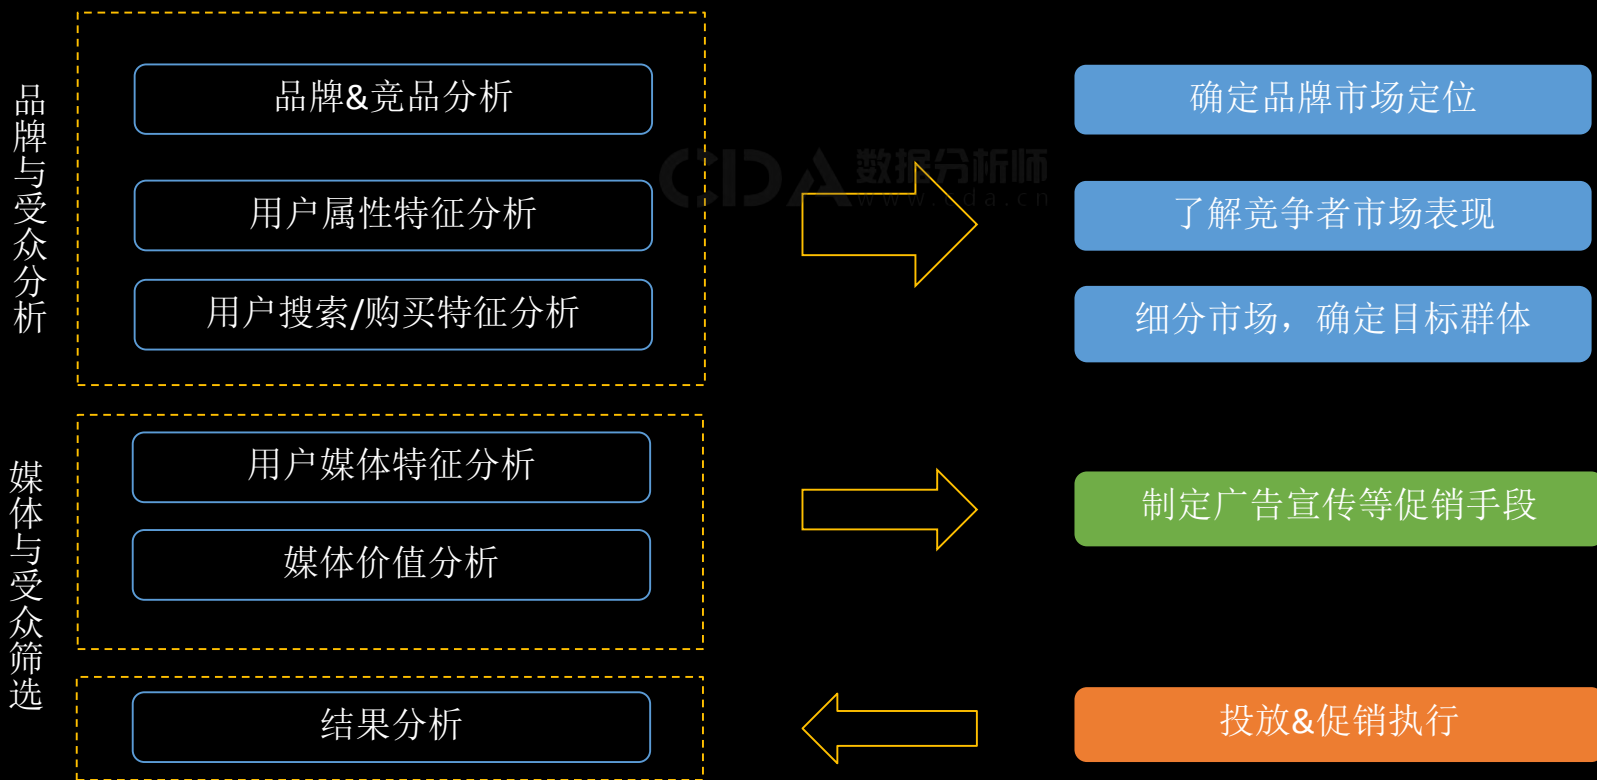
品牌与受众分析

品牌&竞品分析

用户属性特征分析

用户搜索/购买特征分析

确定品牌市场定位

了解竞争者市场表现

细分市场，确定目标群体

CDA数据分析师
www.cda.cn

媒体与受众筛选

用户媒体特征分析

媒体价值分析

制定广告宣传等促销手段

结果分析

投放&促销执行